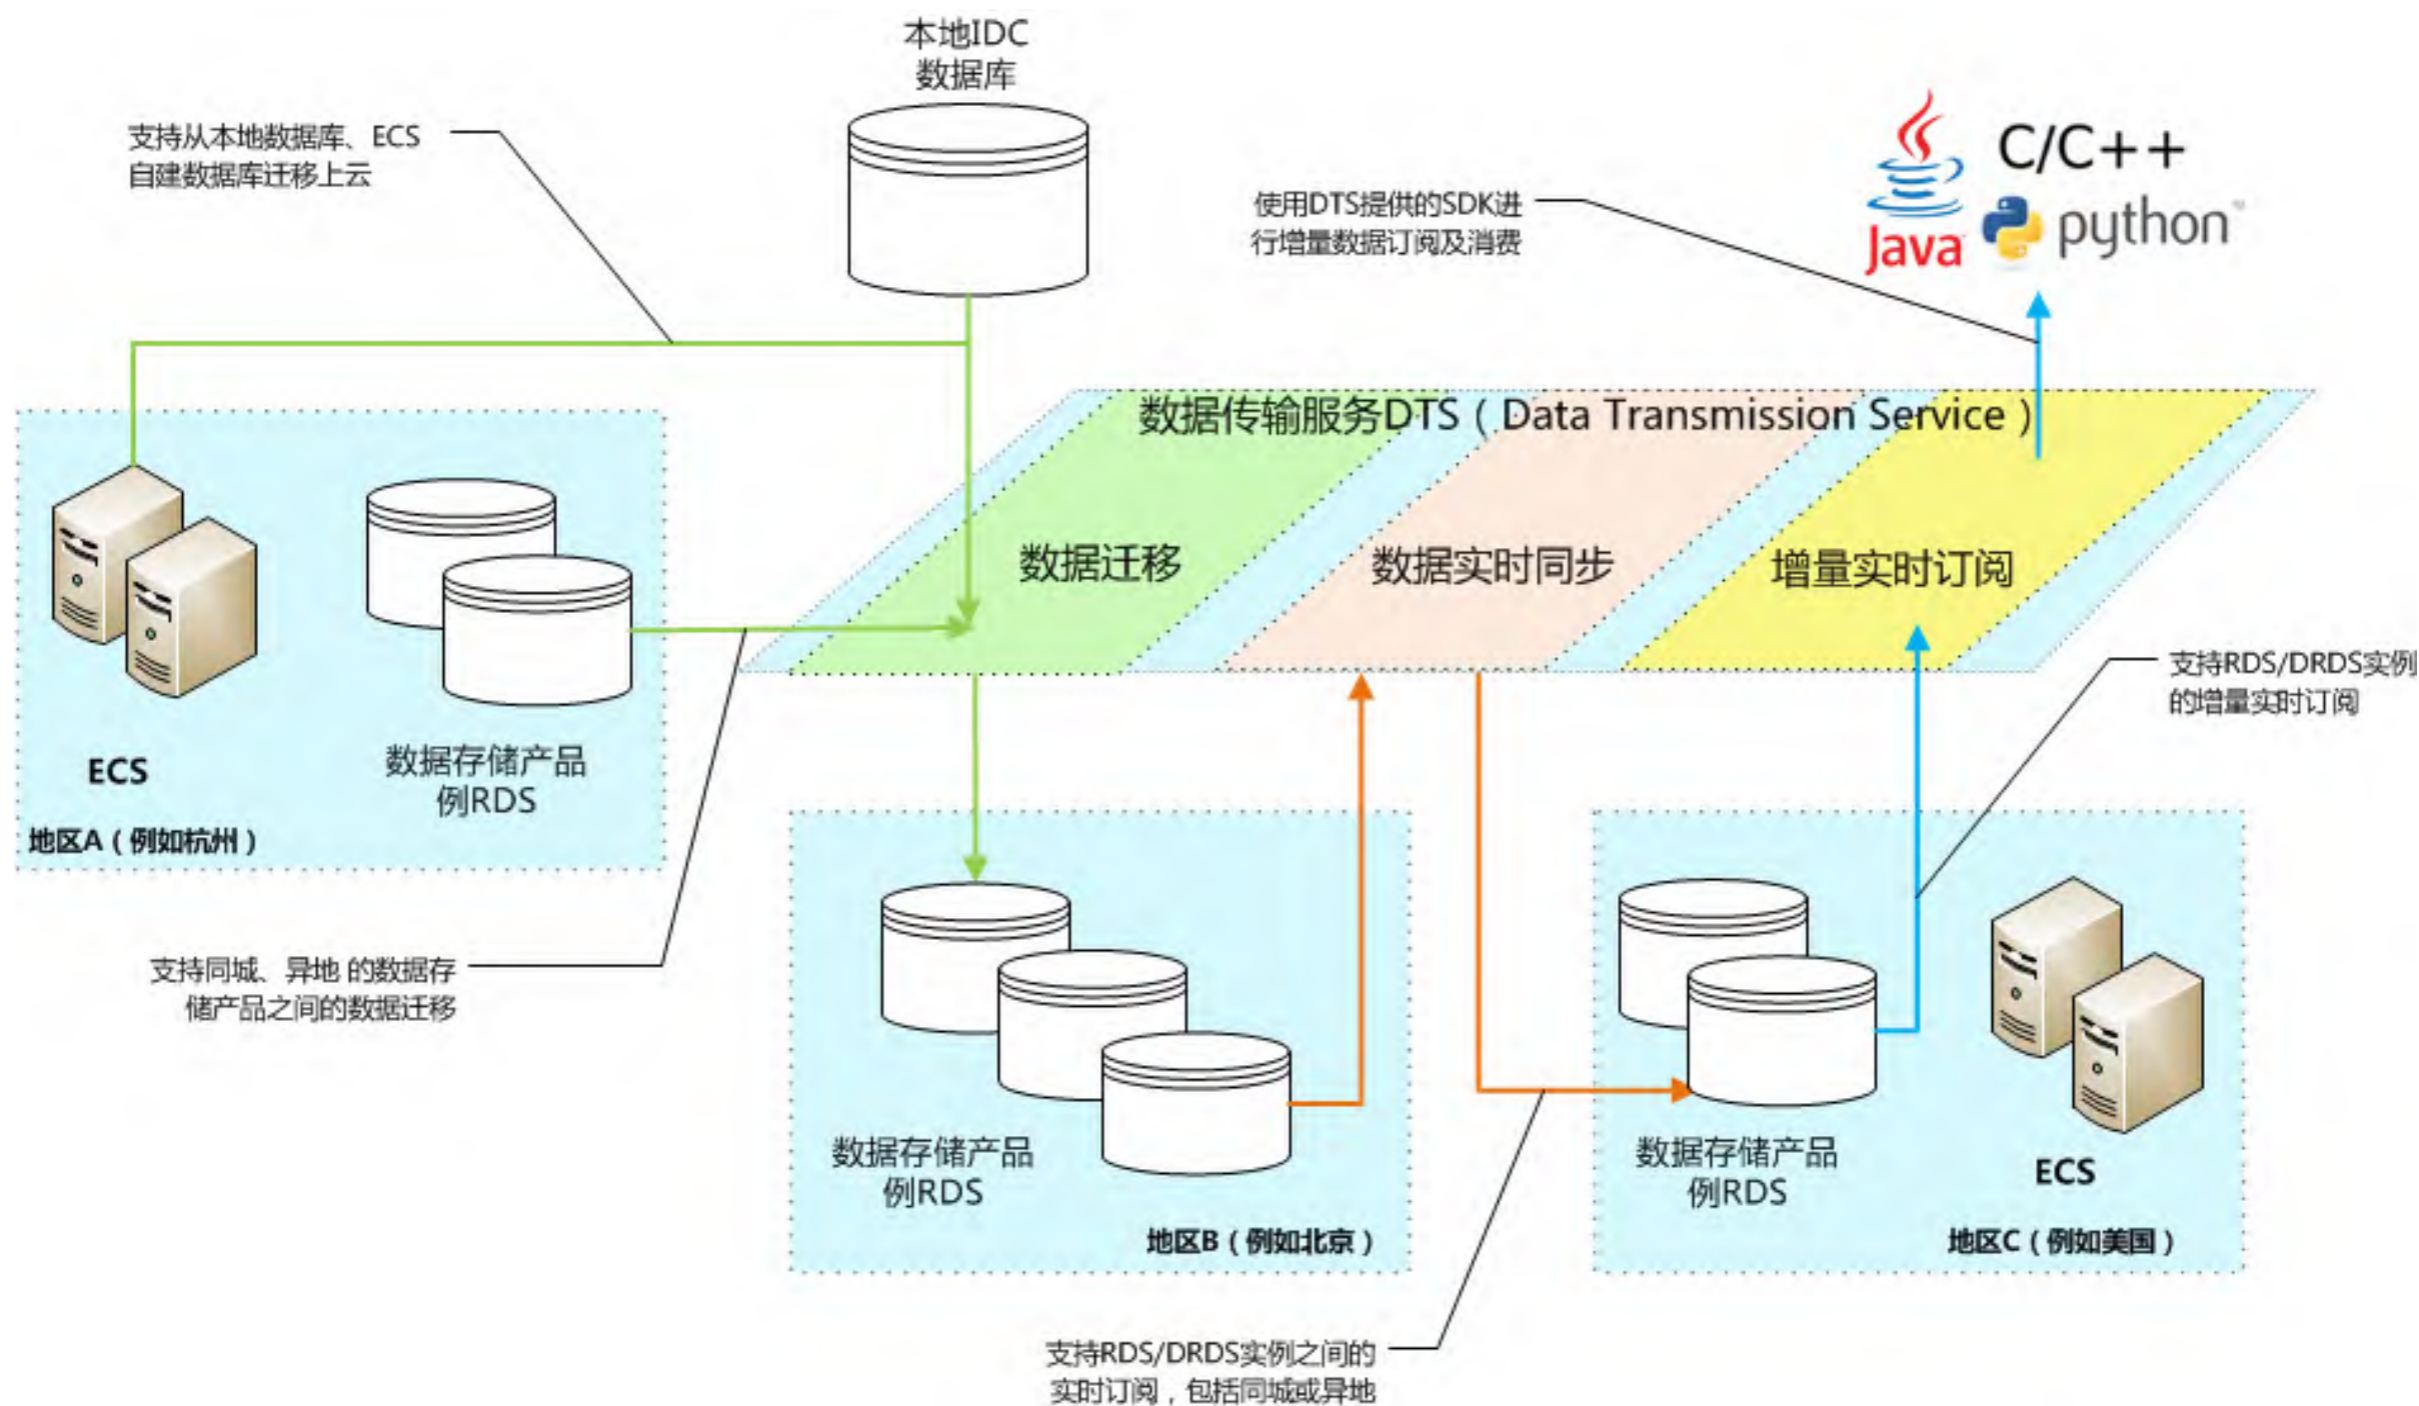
本地IDC
数据库

支持从本地数据库、ECS
自建数据库迁移上云

使用DTS提供的SDK进
行增量数据订阅及消费

C/C++
Java
python

数据传输服务DTS（Data Transmission Service）

数据迁移

数据实时同步

增量实时订阅

支持RDS/DRDS实例
的增量实时订阅

ECS

数据存储产品
例RDS

地区A（例如杭州）

支持同城、异地 的数据存
储产品之间的数据迁移

数据存储产品
例RDS

地区B（例如北京）

数据存储产品
例RDS

ECS

地区C（例如美国）

支持RDS/DRDS实例之间的
实时订阅，包括同城或异地